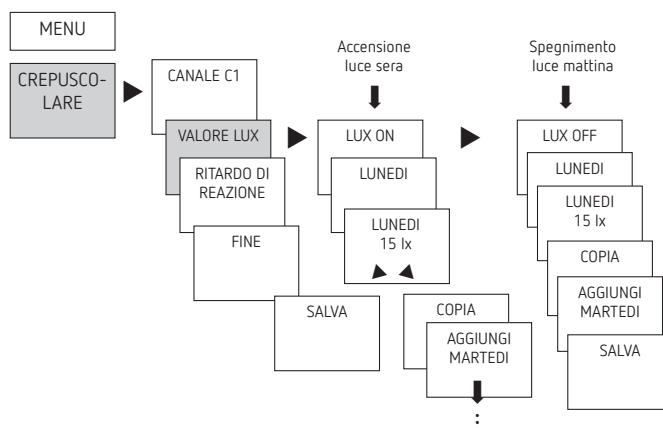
MENU

CREPUSCOLARE

CANALE C1

VALORE LUX

RITARDO DI REAZIONE

FINE

SALVA

Accensione luce sera

LUX ON

LUNEDI

LUNEDI 15 lx

COPIA

AGGIUNGI MARTEDI

Spegnimento luce mattina

LUX OFF

LUNEDI

LUNEDI 15 lx

COPIA

AGGIUNGI MARTEDI

SALVA